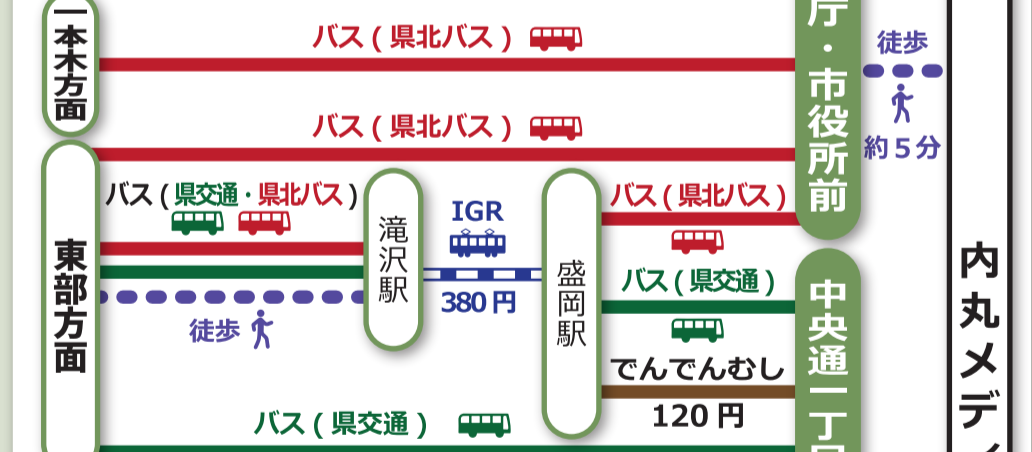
一本木方面

バス（県北バス）

庁・市役所前

徒歩

約５分

バス（県北バス）

東部方面

バス（県交通・県北バス）

滝沢駅

IGR

380円

盛岡駅

バス（県北バス）

バス（県交通）

中央通一丁

徒歩

でんでんむし

120円

バス（県交通）

内丸メディ